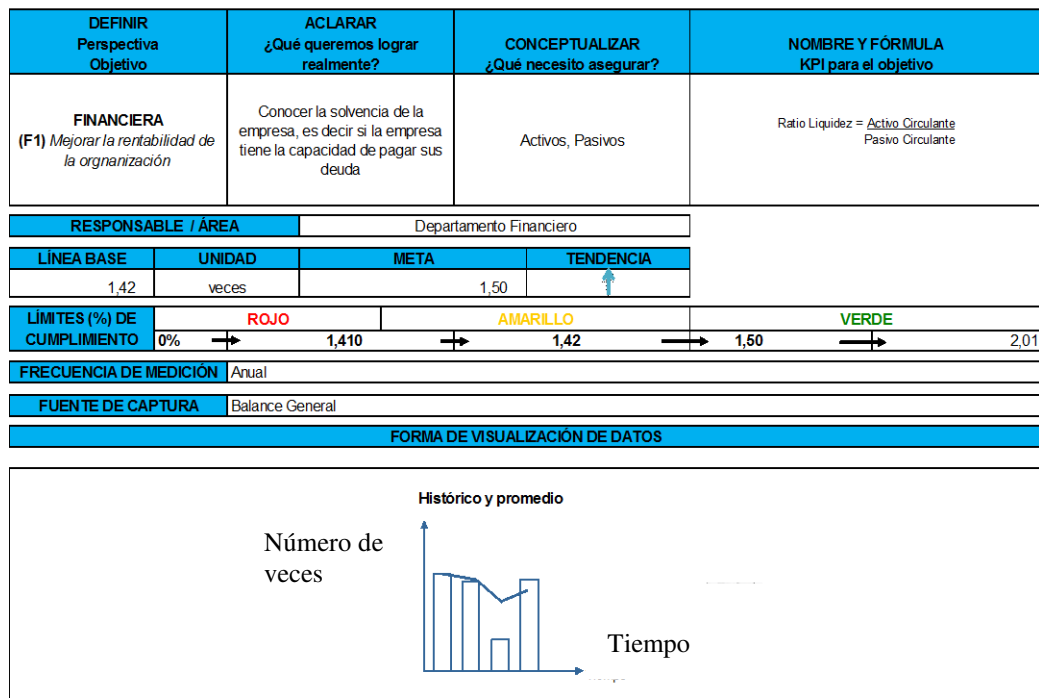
| DEFINIR Perspectiva Objetivo | ACLARAR ¿Qué queremos lograr realmente? | CONCEPTUALIZAR ¿Qué necesito asegurar? | NOMBRE Y FÓRMULA KPI para el objetivo |
|---|---|---|---|
| FINANCIERA (F1) Mejorar la rentabilidad de la orgnanización | Conocer la solvencia de la empresa, es decir si la empresa tiene la capacidad de pagar sus deuda | Activos, Pasivos | Ratio Liquidez = $\frac{\text{Activo Circulante}}{\text{Pasivo Circulante}}$ |

| RESPONSABLE / ÁREA | Departamento Financiero |
|---|---|

| LÍNEA BASE | UNIDAD | META | TENDENCIA |
|---|---|---|---|
| 1,42 | veces | 1,50 | |

| LÍMITES (%) DE CUMPLIMIENTO | ROJO | | AMARILLO | | VERDE | |
|---|---|---|---|---|---|---|
| | 0% | 1,410 | | 1,42 | 1,50 | 2,01 |

| FRECUENCIA DE MEDICIÓN | Anual |
|---|---|

| FUENTE DE CAPTURA | Balance General |
|---|---|

FORMA DE VISUALIZACIÓN DE DATOS

Histórico y promedio

Número de veces

Tiempo